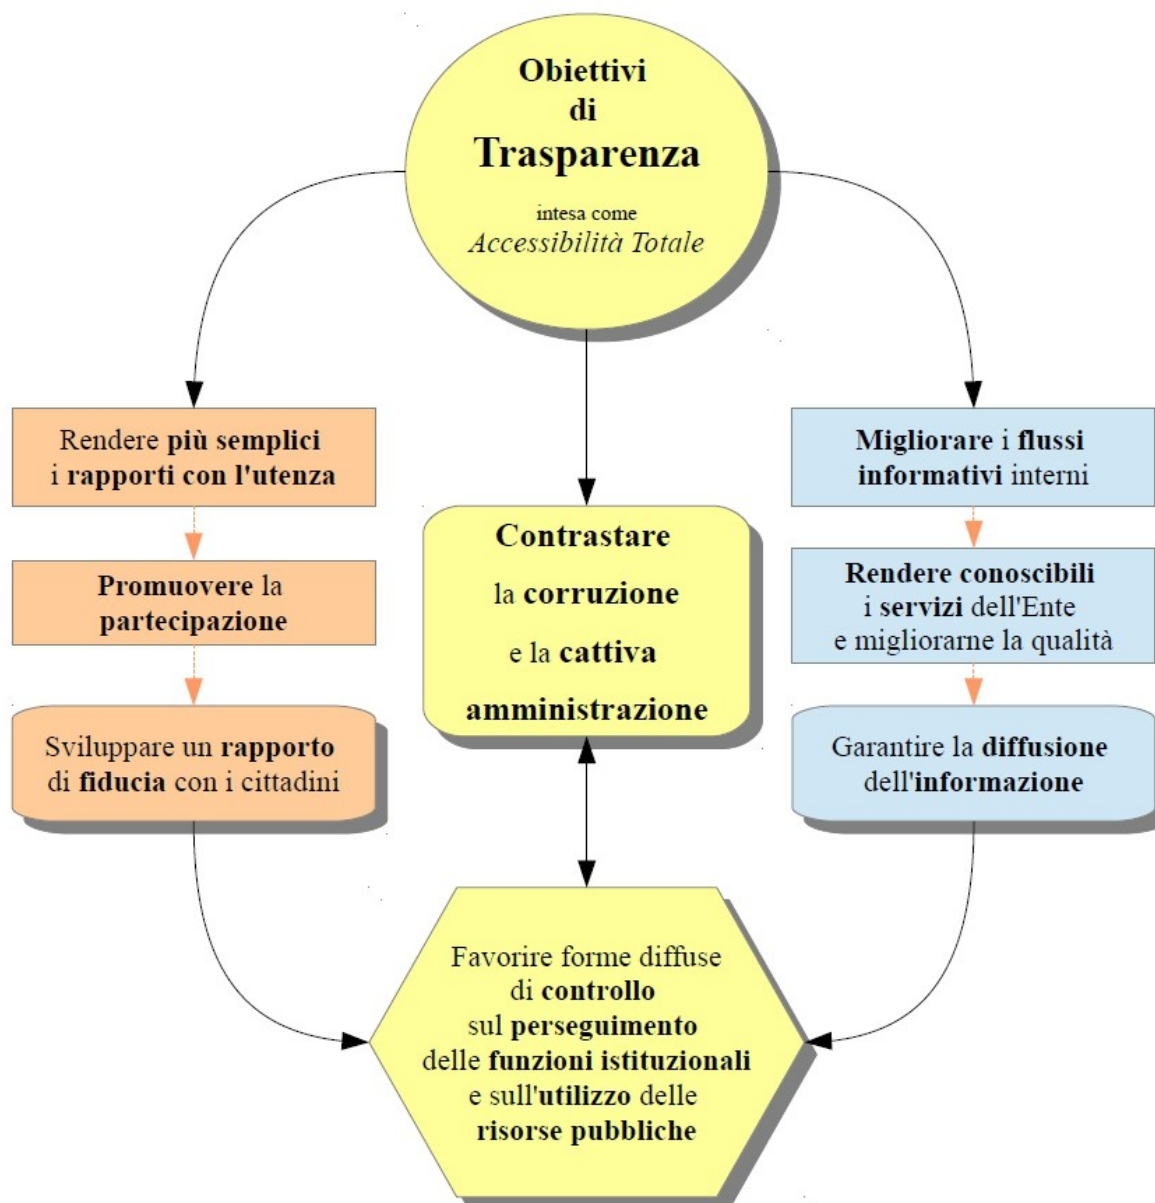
Obiettivi di Trasparenza

intesa come Accessibilità Totale

Rendere più semplici i rapporti con l'utenza

Promuovere la partecipazione

Sviluppare un rapporto di fiducia con i cittadini

Contrastare la corruzione e la cattiva amministrazione

Migliorare i flussi informativi interni

Rendere conoscibili i servizi dell'Ente e migliorarne la qualità

Garantire la diffusione dell'informazione

Favorire forme diffuse di controllo sul perseguimento delle funzioni istituzionali e sull'utilizzo delle risorse pubbliche